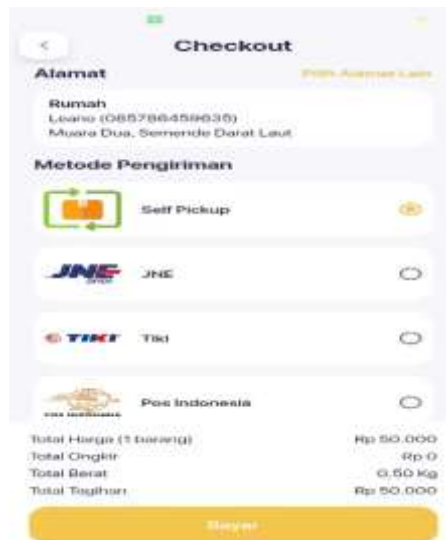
<

Checkout

Alamat

Pilih Alamat Lain

Rumah
Leano (085786459635)
Muara Dua, Semende Darat Laut

Metode Pengiriman

Self Pickup

JNE

JNE

TIKI

Tiki

Pos Indonesia

Total Harga (1 barang) Rp 50.000
Total Ongkir Rp 0
Total Berat 0.50 Kg
Total Tagihan Rp 50.000

Bayar